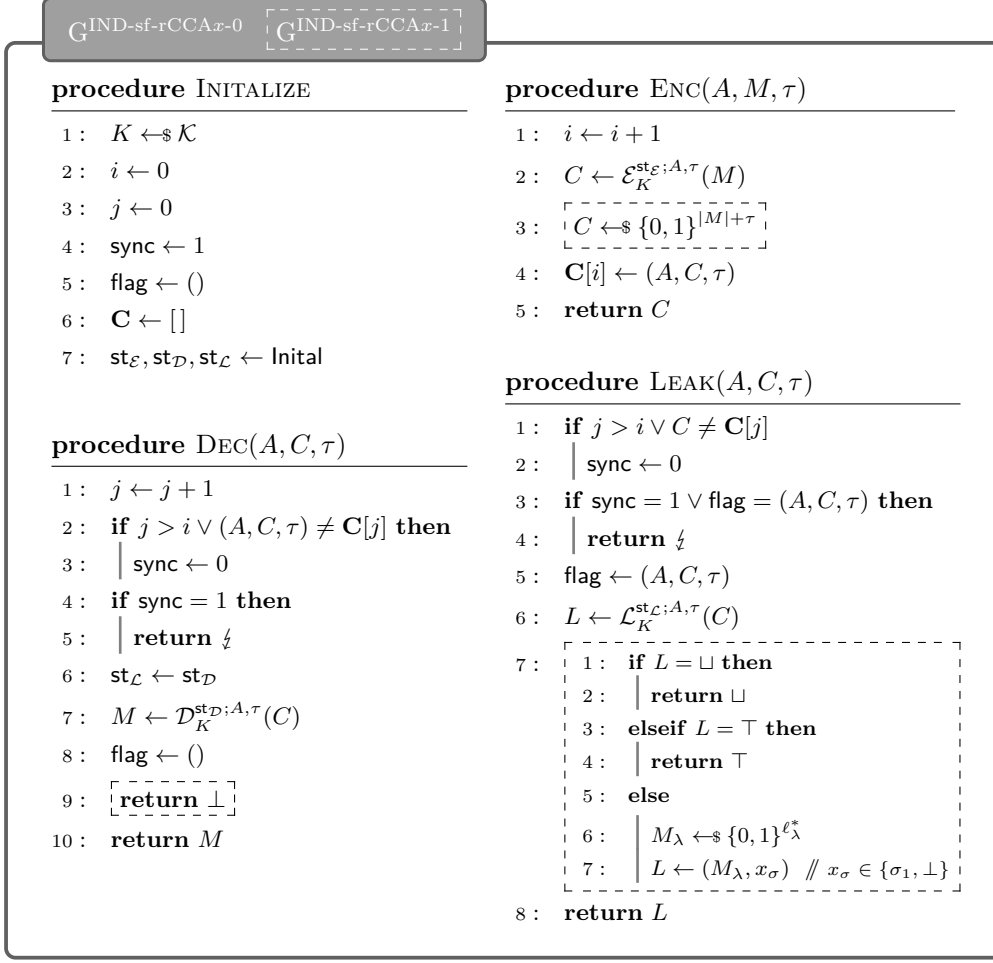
$G^{\text{IND-sf-rCCA}x\text{-}0}$ $G^{\text{IND-sf-rCCA}x\text{-}1}$

**procedure** INITALIZE

1 : $K \leftarrow\$ \mathcal{K}$
2 : $i \leftarrow 0$
3 : $j \leftarrow 0$
4 : $\mathsf{sync} \leftarrow 1$
5 : $\mathsf{flag} \leftarrow ()$
6 : $\mathbf{C} \leftarrow [\,]$
7 : $\mathsf{st}_{\mathcal{E}}, \mathsf{st}_{\mathcal{D}}, \mathsf{st}_{\mathcal{L}} \leftarrow \mathsf{Inital}$

**procedure** DEC$(A, C, \tau)$

1 : $j \leftarrow j + 1$
2 : **if** $j > i \vee (A, C, \tau) \neq \mathbf{C}[j]$ **then**
3 : $\mathsf{sync} \leftarrow 0$
4 : **if** $\mathsf{sync} = 1$ **then**
5 : **return** $\lightning$
6 : $\mathsf{st}_{\mathcal{L}} \leftarrow \mathsf{st}_{\mathcal{D}}$
7 : $M \leftarrow \mathcal{D}_K^{\mathsf{st}_{\mathcal{D}}; A, \tau}(C)$
8 : $\mathsf{flag} \leftarrow ()$
9 : **return** $\perp$
10 : **return** $M$

**procedure** ENC$(A, M, \tau)$

1 : $i \leftarrow i + 1$
2 : $C \leftarrow \mathcal{E}_K^{\mathsf{st}_{\mathcal{E}}; A, \tau}(M)$
3 : $C \leftarrow\$ \{0,1\}^{|M|+\tau}$
4 : $\mathbf{C}[i] \leftarrow (A, C, \tau)$
5 : **return** $C$

**procedure** LEAK$(A, C, \tau)$

1 : **if** $j > i \vee C \neq \mathbf{C}[j]$
2 : $\mathsf{sync} \leftarrow 0$
3 : **if** $\mathsf{sync} = 1 \vee \mathsf{flag} = (A, C, \tau)$ **then**
4 : **return** $\lightning$
5 : $\mathsf{flag} \leftarrow (A, C, \tau)$
6 : $L \leftarrow \mathcal{L}_K^{\mathsf{st}_{\mathcal{L}}; A, \tau}(C)$
7 : 1 : **if** $L = \sqcup$ **then**
2 : **return** $\sqcup$
3 : **elseif** $L = \top$ **then**
4 : **return** $\top$
5 : **else**
6 : $M_\lambda \leftarrow\$ \{0,1\}^{\ell_\lambda^*}$
7 : $L \leftarrow (M_\lambda, x_\sigma)$ // $x_\sigma \in \{\sigma_1, \perp\}$
8 : **return** $L$